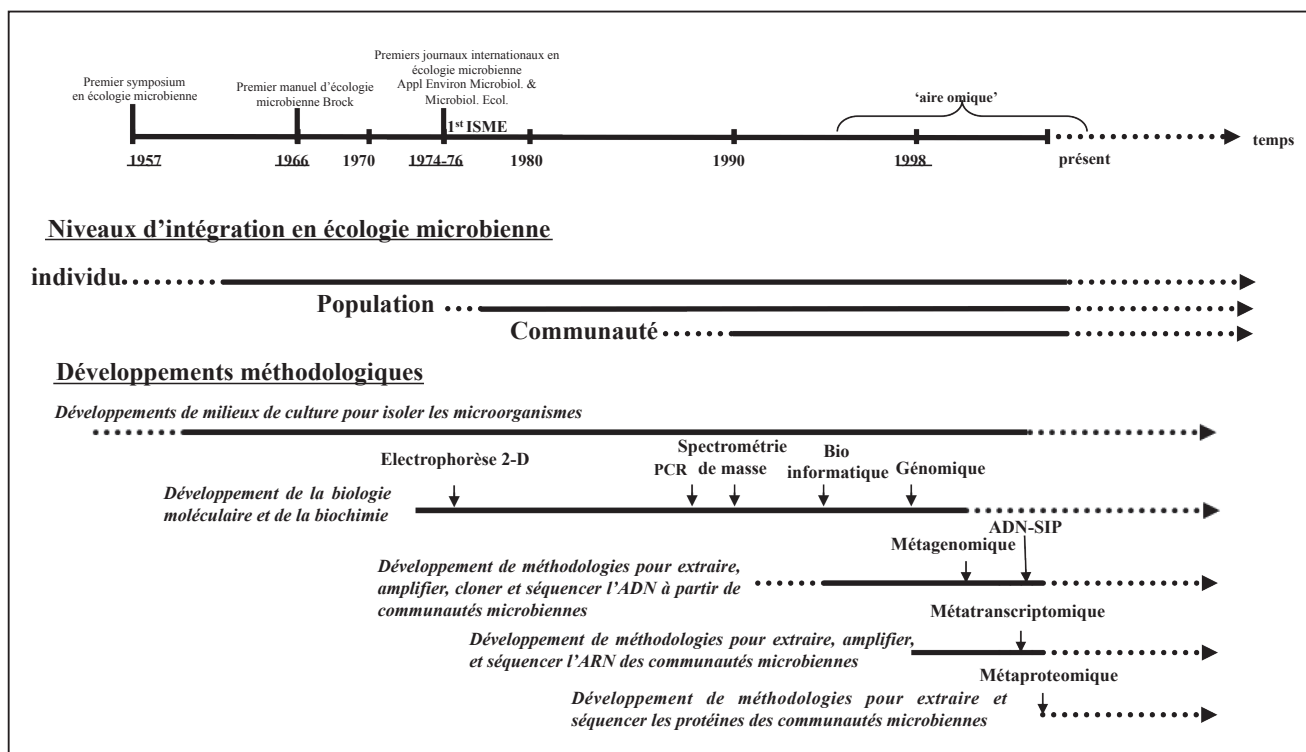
Premier symposium en écologie microbienne

Premier manuel d'écologie microbienne Brock

Premiers journaux internationaux en écologie microbienne Appl Environ Microbiol. & Microbiol. Ecol.

1$^{st}$ ISME

'aire omique'

1957 1966 1970 1974-76 1980 1990 1998 présent temps

Niveaux d'intégration en écologie microbienne

individu

Population

Communauté

Développements méthodologiques

Développements de milieux de culture pour isoler les microorganismes

Electrophorèse 2-D

PCR

Spectrométrie de masse

Bio informatique

Génomique

Développement de la biologie moléculaire et de la biochimie

ADN-SIP

Métagenomique

Développement de méthodologies pour extraire, amplifier, cloner et séquencer l'ADN à partir de communautés microbiennes

Métatranscriptomique

Développement de méthodologies pour extraire, amplifier, et séquencer l'ARN des communautés microbiennes

Métaproteomique

Développement de méthodologies pour extraire et séquencer les protéines des communautés microbiennes